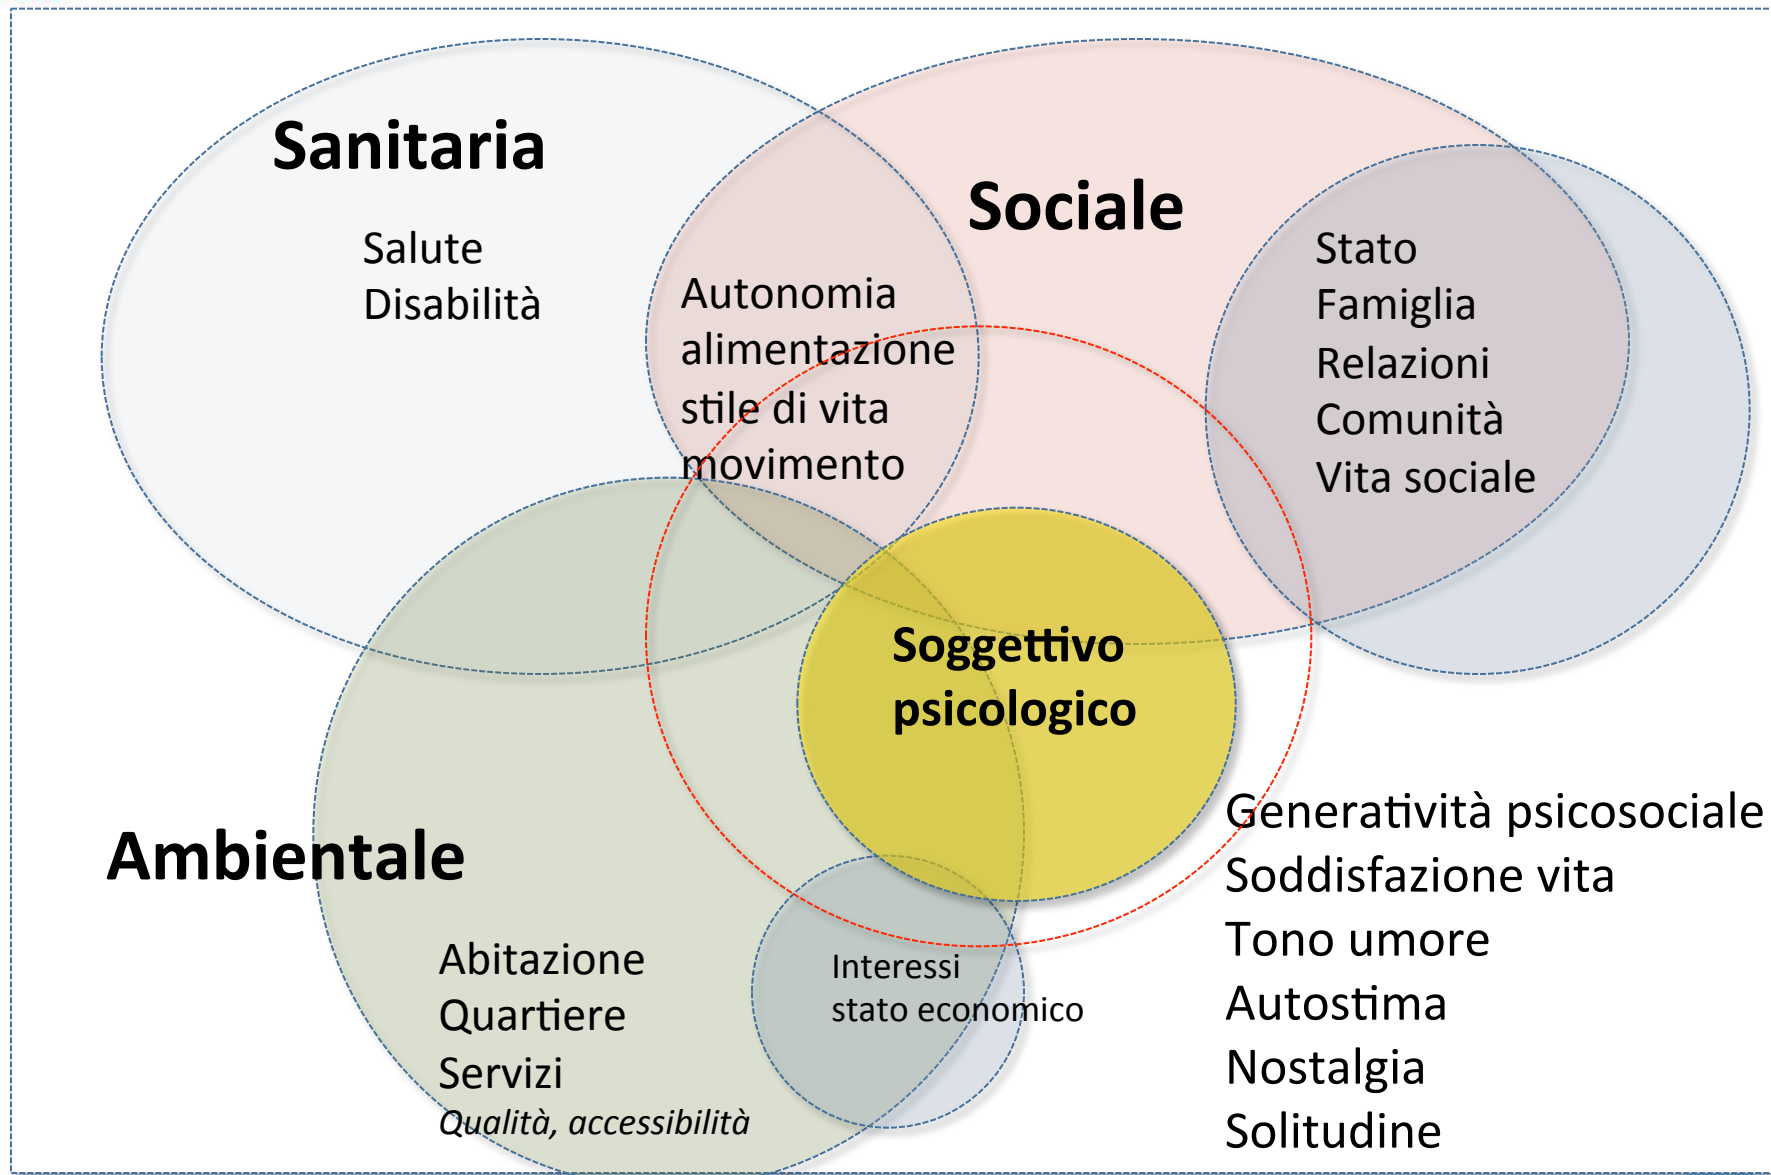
Sanitaria

Salute
Disabilità

Sociale

Autonomia
alimentazione
stile di vita
movimento

Stato
Famiglia
Relazioni
Comunità
Vita sociale

Soggettivo
psicologico

Ambientale

Generatività psicosociale
Soddisfazione vita
Tono umore
Autostima
Nostalgia
Solitudine

Abitazione
Quartiere
Servizi
*Qualità, accessibilità*

Interessi
stato economico